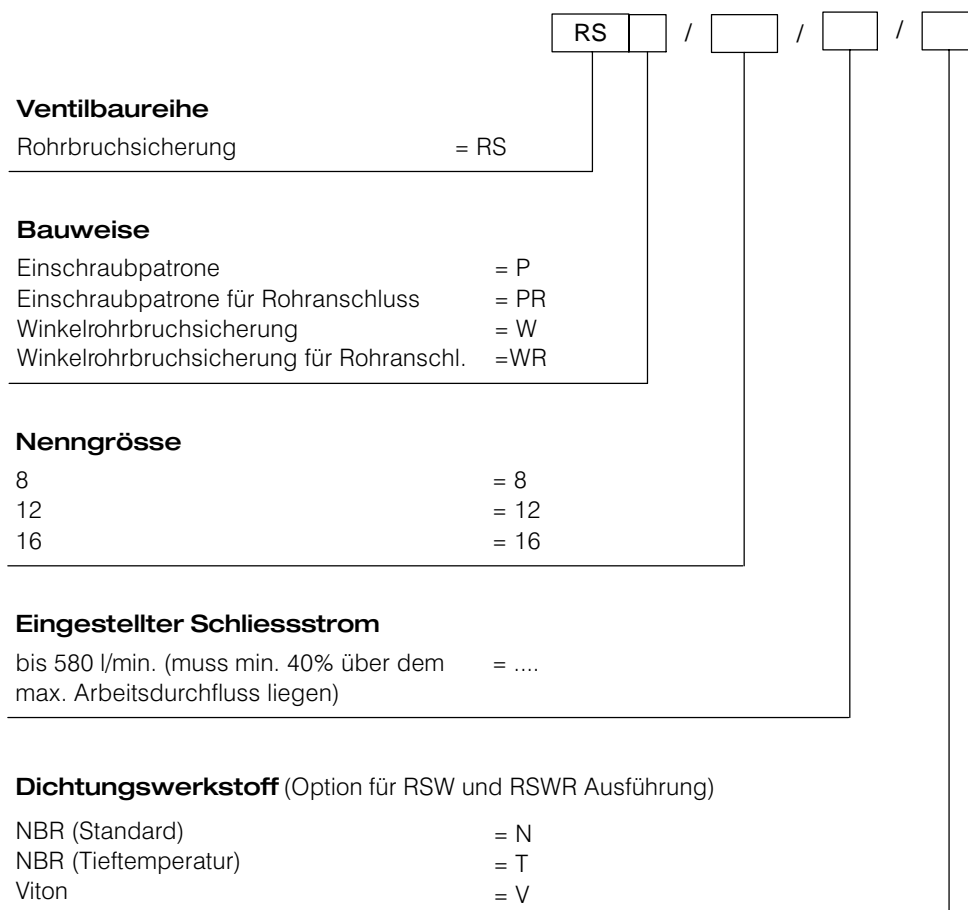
RS | | / | | / | | / |

**Ventilbaureihe**

Rohrbruchsicherung = RS

**Bauweise**

Einschraubpatrone = P
Einschraubpatrone für Rohranschluss = PR
Winkelrohrbruchsicherung = W
Winkelrohrbruchsicherung für Rohranschl. =WR

**Nenngrösse**

8 = 8
12 = 12
16 = 16

**Eingestellter Schliessstrom**

bis 580 l/min. (muss min. 40% über dem max. Arbeitsdurchfluss liegen) = ....

**Dichtungswerkstoff** (Option für RSW und RSWR Ausführung)

NBR (Standard) = N
NBR (Tieftemperatur) = T
Viton = V